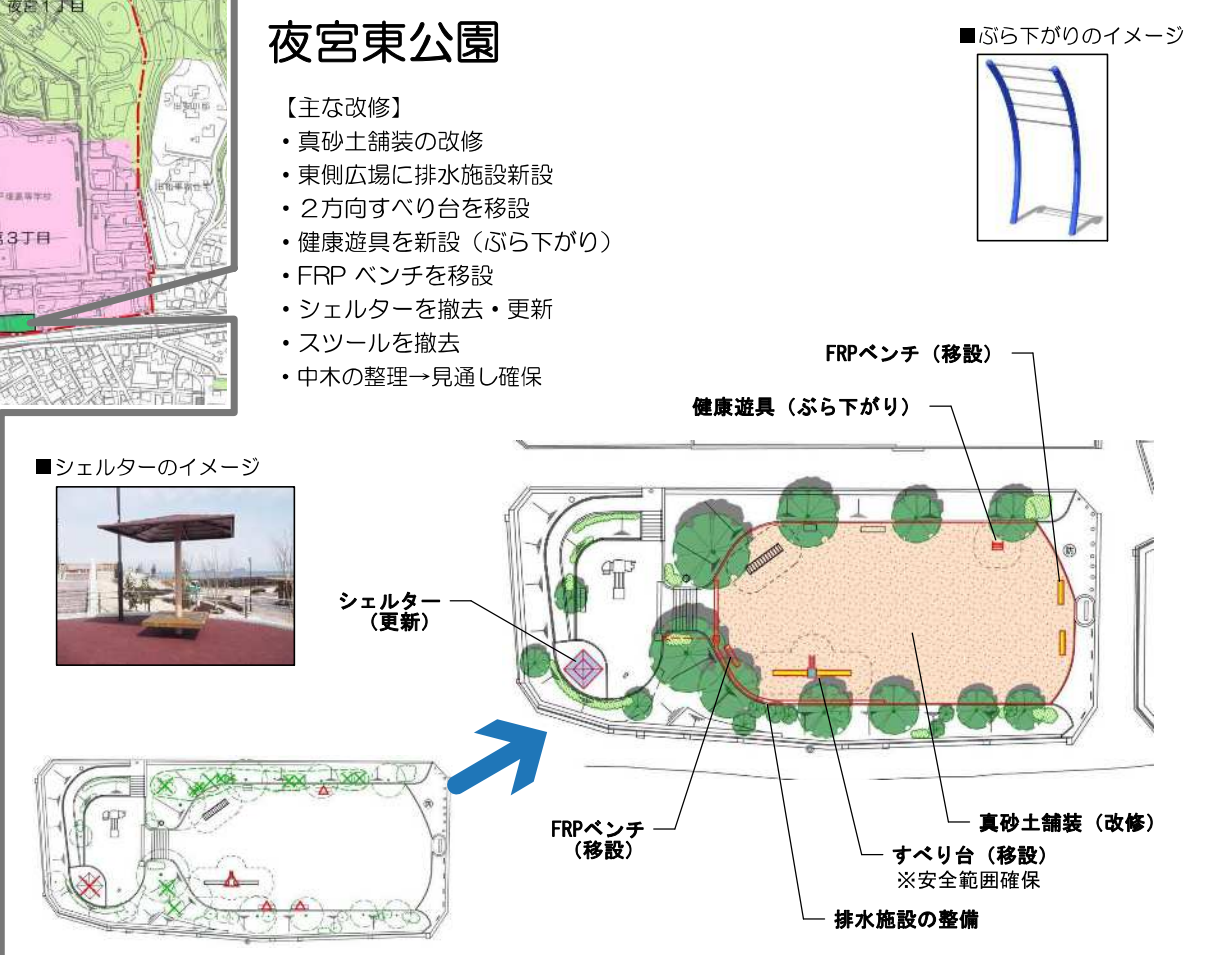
夜宮東公園

【主な改修】
・真砂土舗装の改修
・東側広場に排水施設新設
・２方向すべり台を移設
・健康遊具を新設（ぶら下がり）
・FRP ベンチを移設
・シェルターを撤去・更新
・スツールを撤去
・中木の整理→見通し確保

■ぶら下がりのイメージ

■シェルターのイメージ

FRPベンチ（移設）

健康遊具（ぶら下がり）

シェルター（更新）

FRPベンチ（移設）

真砂土舗装（改修）

すべり台（移設）
※安全範囲確保

排水施設の整備

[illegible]3丁目